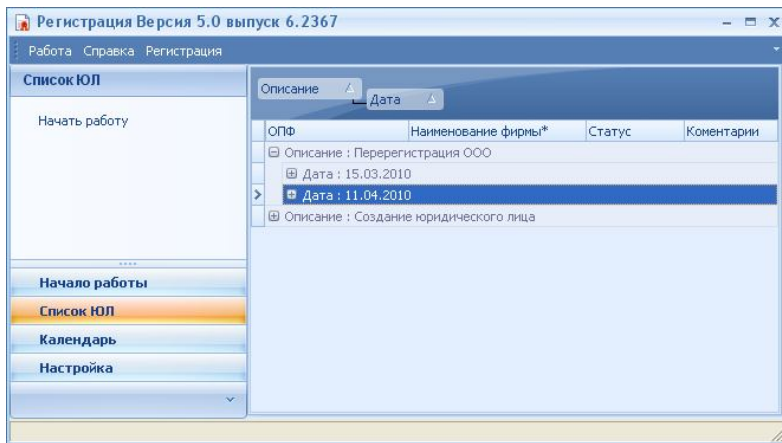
Регистрация Версия 5.0 выпуск 6.2367

Работа Справка Регистрация

Список ЮЛ

Начать работу

Описание

Дата

| ОПФ | Наименование фирмы* | Статус | Коментарии |
|---|---|---|---|

Описание : Перерегистрация ООО

Дата : 15.03.2010

Дата : 11.04.2010

Описание : Создание юридического лица

Начало работы

Список ЮЛ

Календарь

Настройка